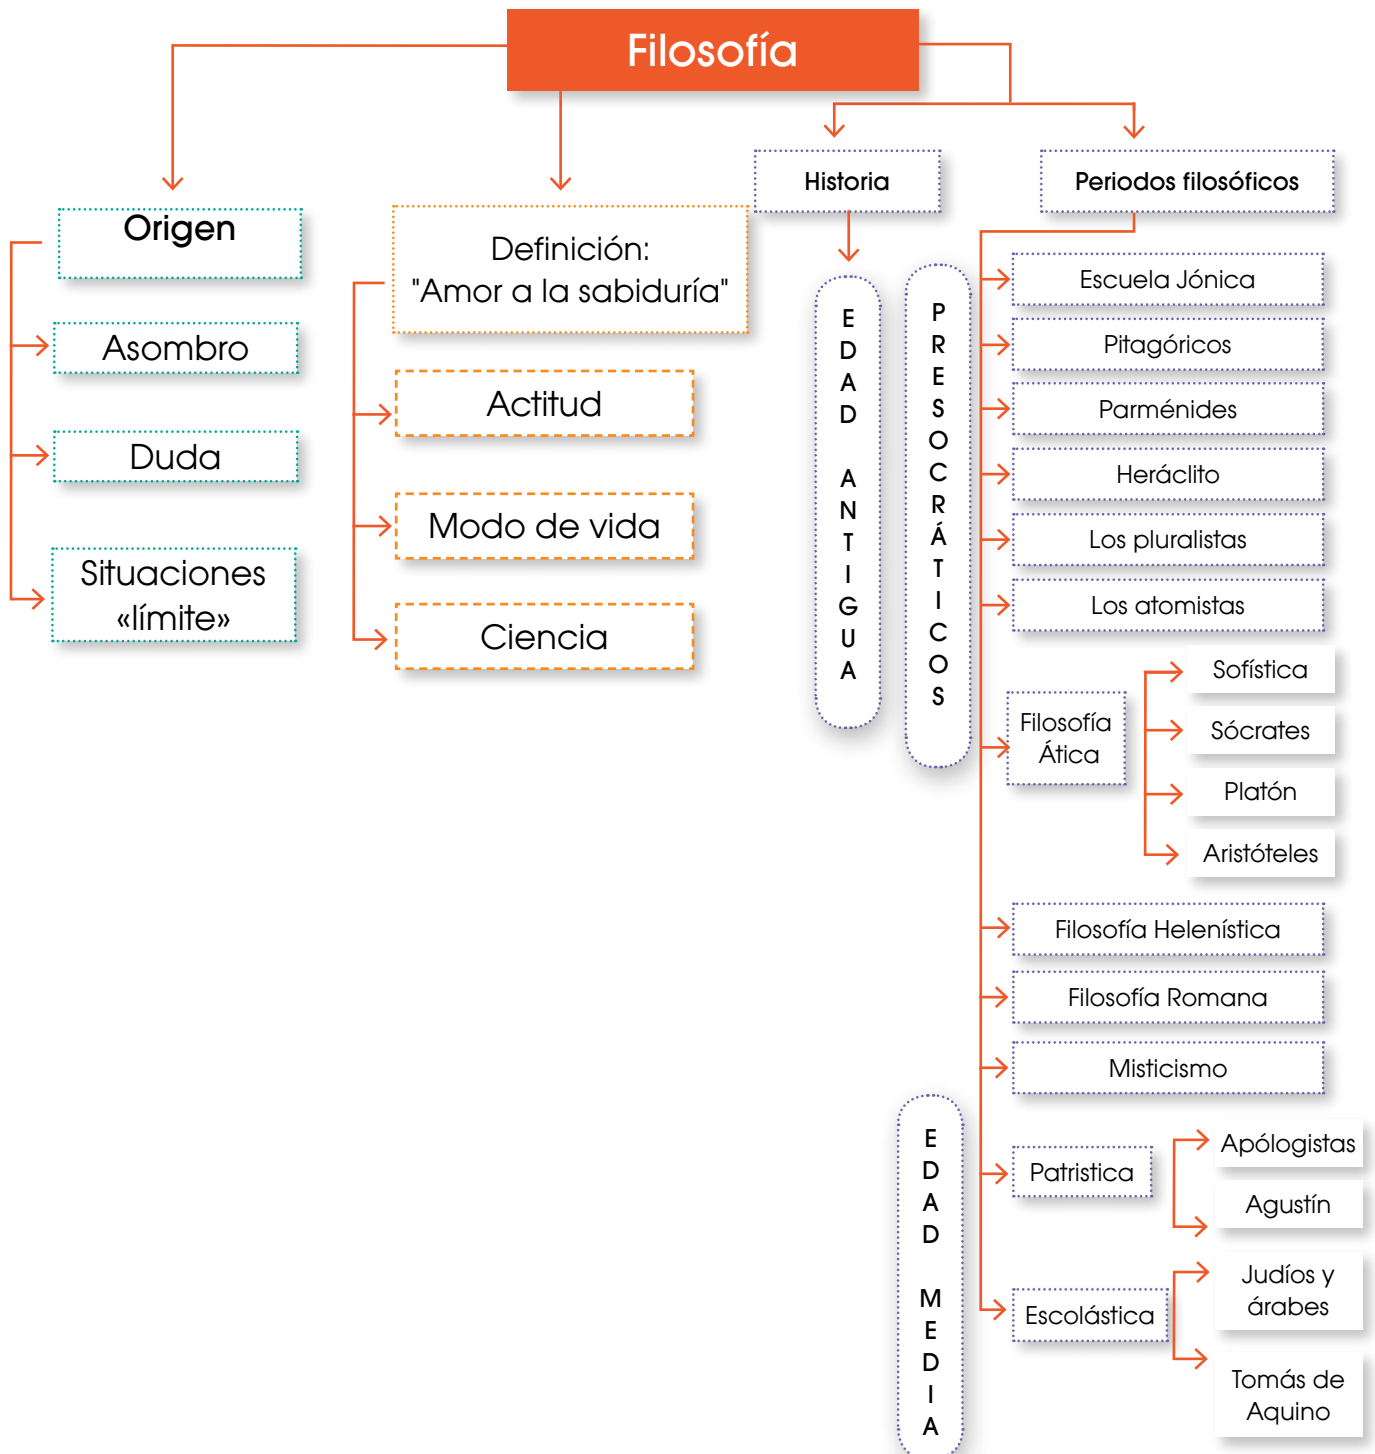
Filosofía

Origen

Asombro

Duda

Situaciones «límite»

Definición: "Amor a la sabiduría"

Actitud

Modo de vida

Ciencia

Historia

EDAD ANTIGUA

PRESOCRÁTICOS

Periodos filosóficos

Escuela Jónica

Pitagóricos

Parménides

Heráclito

Los pluralistas

Los atomistas

Filosofía Ática

Sofística

Sócrates

Platón

Aristóteles

Filosofía Helenística

Filosofía Romana

Misticismo

EDAD MEDIA

Patristica

Apólogistas

Agustín

Escolástica

Judíos y árabes

Tomás de Aquino